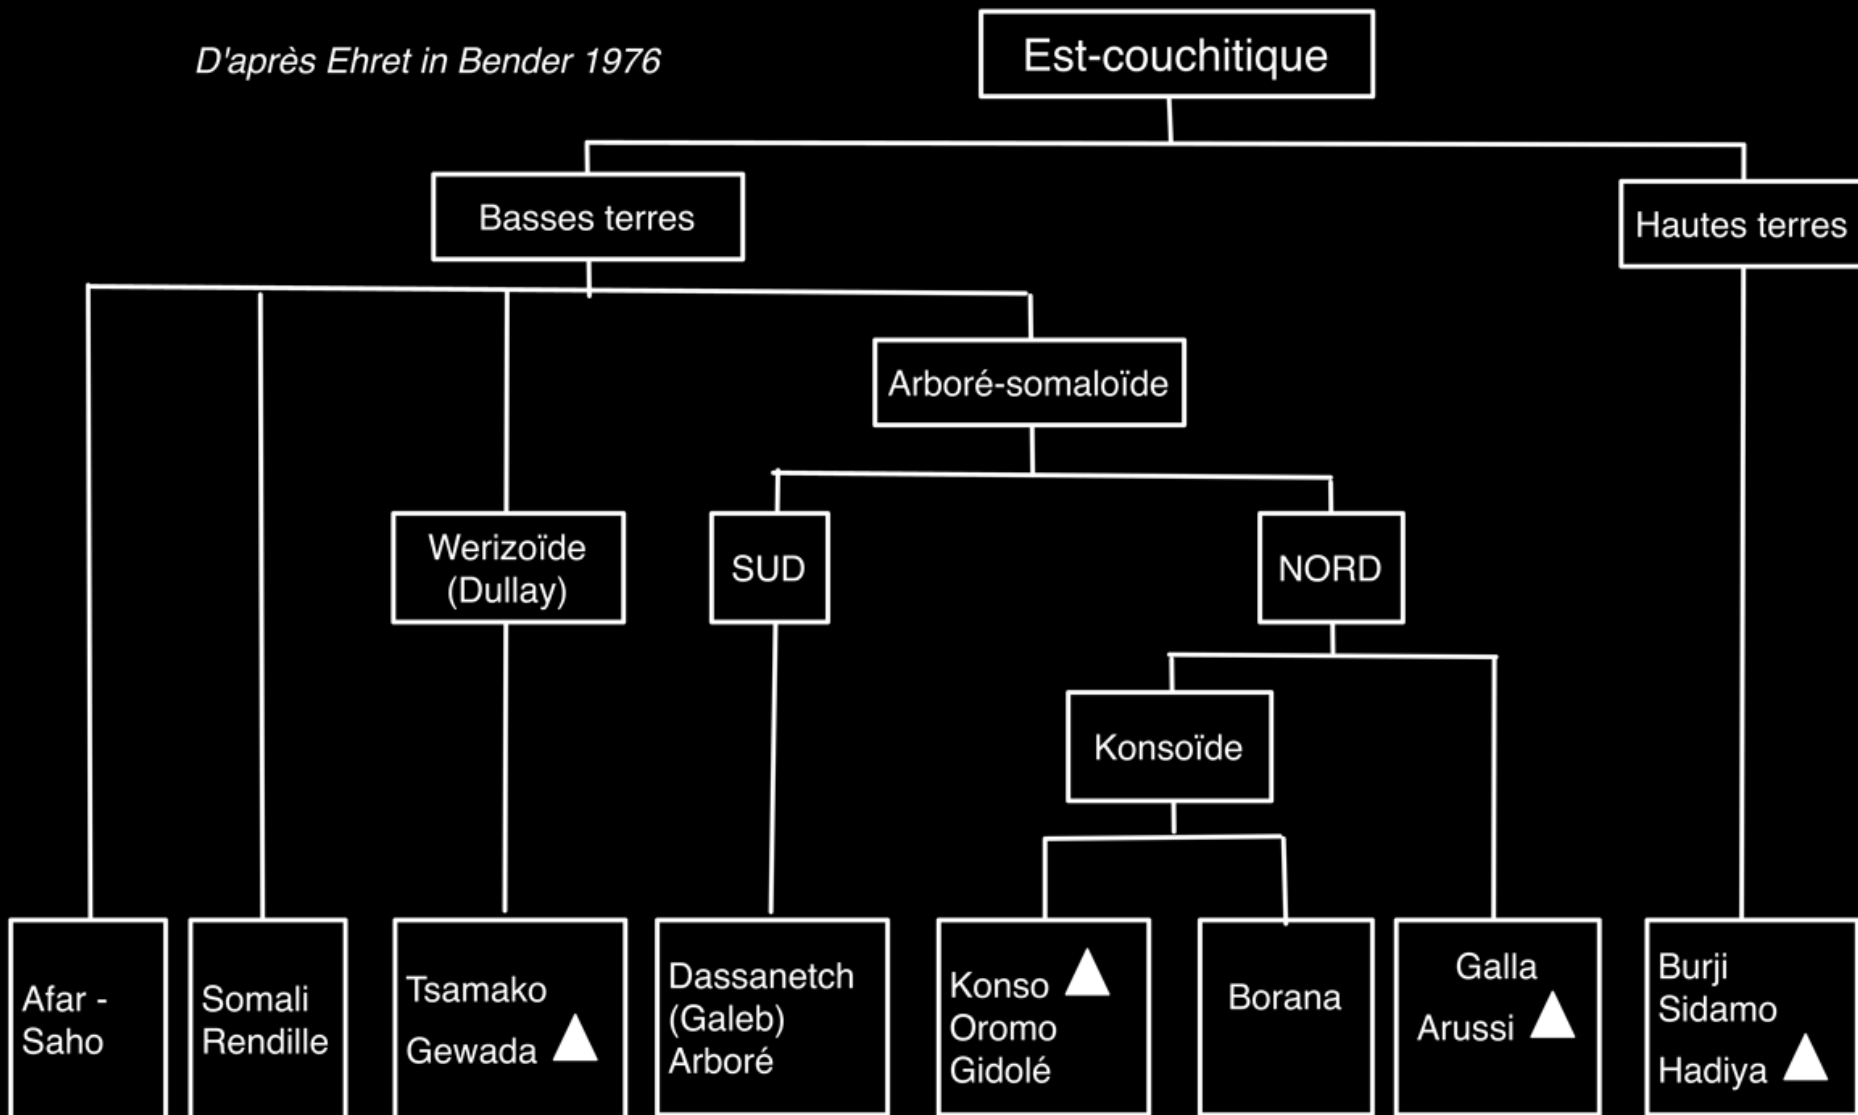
D'après Ehret in Bender 1976

Est-couchitique

Basses terres

Hautes terres

Arboré-somaloïde

Werizoïde (Dullay)

SUD

NORD

Konsoïde

Afar - Saho

Somali Rendille

Tsamako Gewada

Dassanetch (Galeb) Arboré

Konso Oromo Gidolé

Borana

Galla Arussi

Burji Sidamo Hadiya